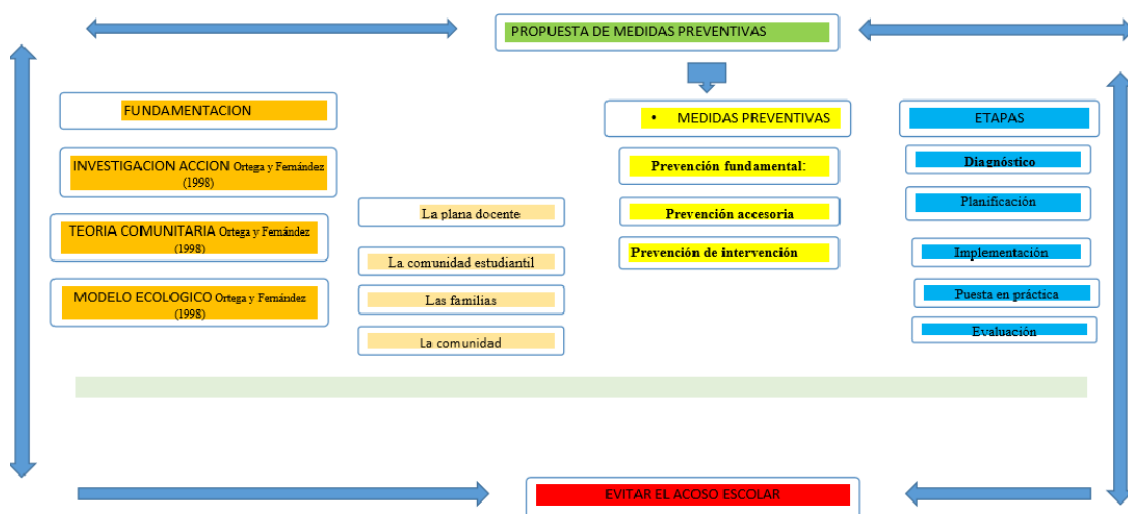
PROPUESTA DE MEDIDAS PREVENTIVAS

FUNDAMENTACION

INVESTIGACION ACCION Ortega y Fernández (1998)

TEORIA COMUNITARIA Ortega y Fernández (1998)

MODELO ECOLOGICO Ortega y Fernández (1998)

La plana docente

La comunidad estudiantil

Las familias

La comunidad

• MEDIDAS PREVENTIVAS

Prevención fundamental:

Prevención accesoria

Prevención de intervención

ETAPAS

Diagnóstico

Planificación

Implementación

Puesta en práctica

Evaluación

EVITAR EL ACOSO ESCOLAR